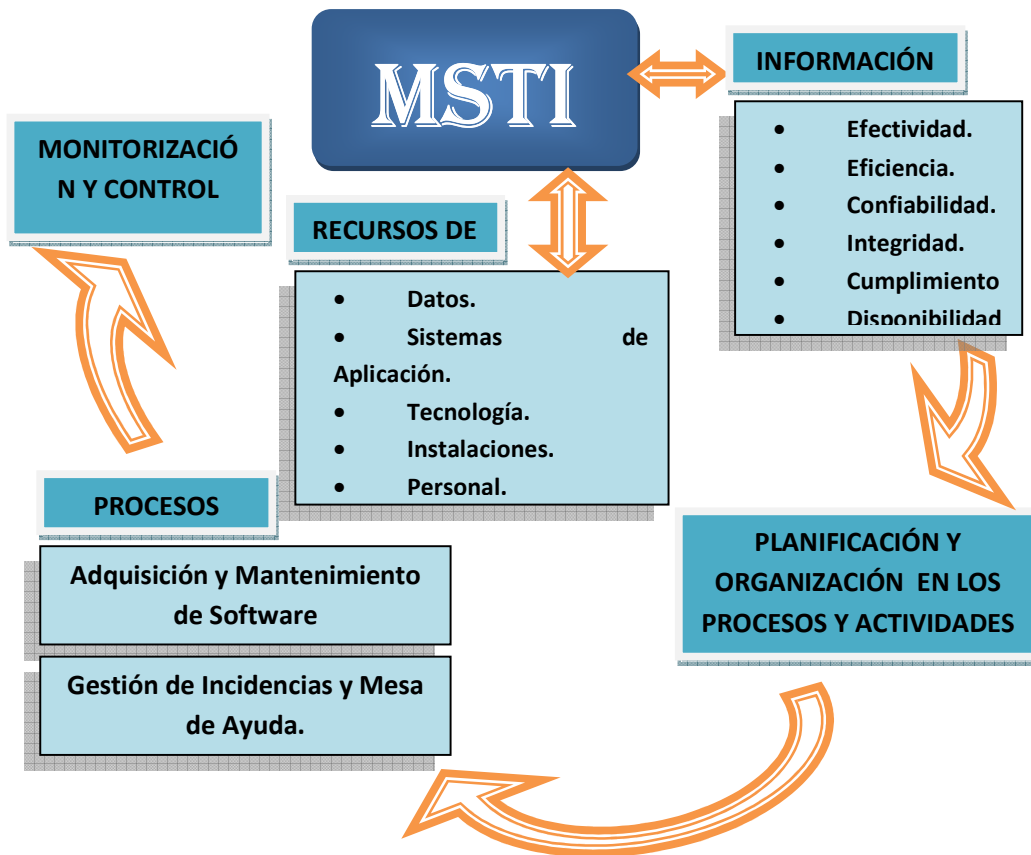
MSTI

INFORMACIÓN

- Efectividad.
- Eficiencia.
- Confiabilidad.
- Integridad.
- Cumplimiento
- Disponibilidad

MONITORIZACIÓN Y CONTROL

RECURSOS DE

- Datos.
- Sistemas de Aplicación.
- Tecnología.
- Instalaciones.
- Personal.

PROCESOS

Adquisición y Mantenimiento de Software

Gestión de Incidencias y Mesa de Ayuda.

PLANIFICACIÓN Y ORGANIZACIÓN EN LOS PROCESOS Y ACTIVIDADES